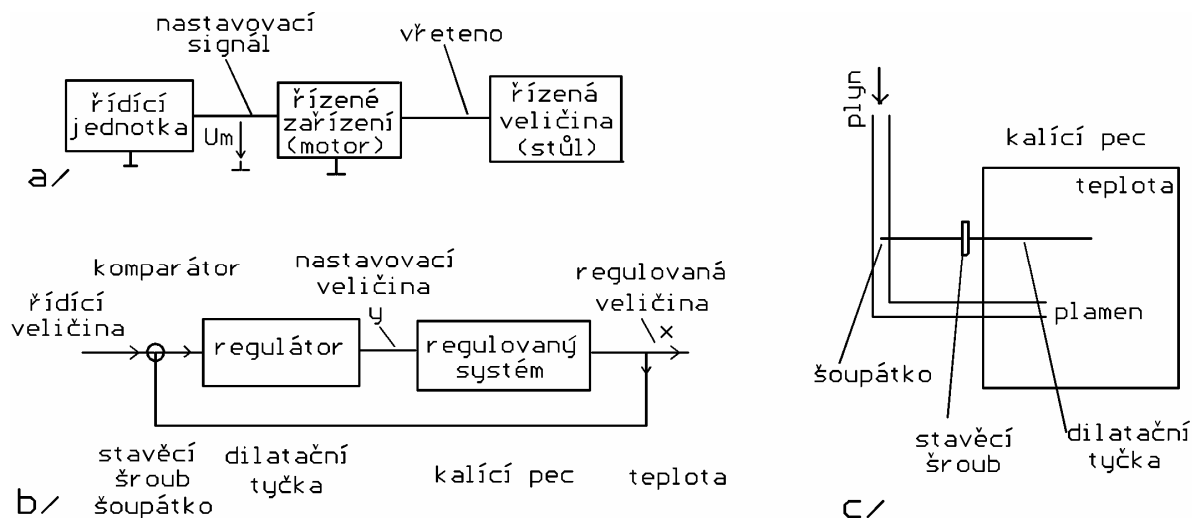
nastavovací signál

vřeteno

řídící jednotka

Um

řízené zařízení (motor)

řízená veličina (stůl)

a/

kompartátor

nastavovací veličina

regulovaná veličina

řídící veličina

regulátor

y

regulovaný systém

x

stavěcí šroub šoupátko

dilatační tyčka

kalící pec

teplota

b/

plyn

kalící pec

teplota

plamen

šoupátko

stavěcí šroub

dilatační tyčka

c/